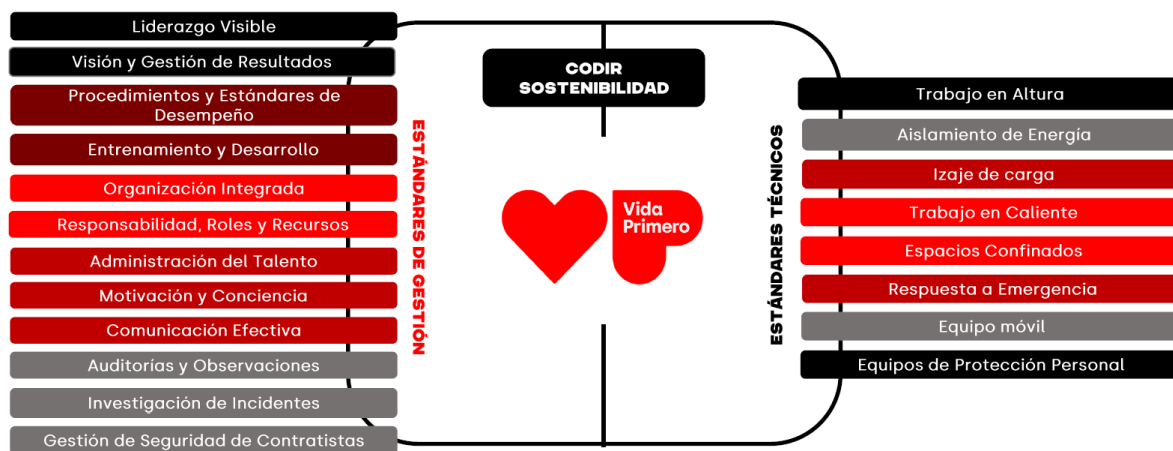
Liderazgo Visible
Visión y Gestión de Resultados
Procedimientos y Estándares de Desempeño
Entrenamiento y Desarrollo
Organización Integrada
Responsabilidad, Roles y Recursos
Administración del Talento
Motivación y Conciencia
Comunicación Efectiva
Auditorías y Observaciones
Investigación de Incidentes
Gestión de Seguridad de Contratistas

ESTÁNDARES DE GESTIÓN

CODIR SOSTENIBILIDAD

Vida Primero

ESTÁNDARES TÉCNICOS

Trabajo en Altura
Aislamiento de Energía
Izaje de carga
Trabajo en Caliente
Espacios Confinados
Respuesta a Emergencia
Equipo móvil
Equipos de Protección Personal